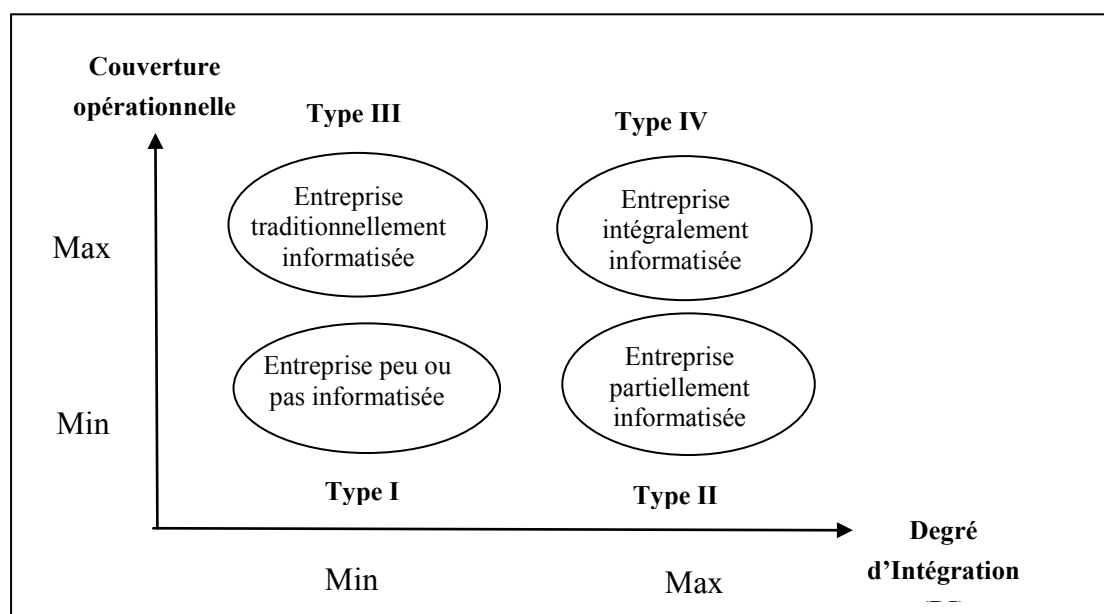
Couverture opérationnelle

Type III

Type IV

Max

Entreprise traditionnellement informatisée

Entreprise intégralement informatisée

Entreprise peu ou pas informatisée

Entreprise partiellement informatisée

Min

Type I

Type II

Degré d'Intégration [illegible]

Min

Max